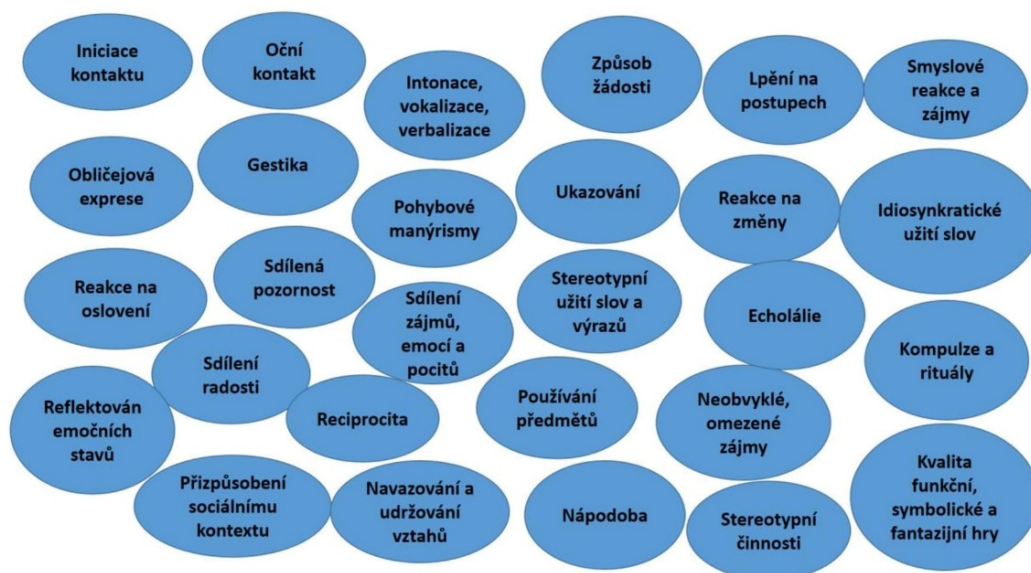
Iniciace kontaktu

Oční kontakt

Intonace, vokalizace, verbalizace

Způsob žádosti

Lpění na postupech

Smyslové reakce a zájmy

Obličejová exprese

Gestika

Pohybové manýrismy

Ukazování

Reakce na změny

Idiosynkratické užití slov

Reakce na oslovení

Sdílená pozornost

Sdílení zájmů, emocí a pocitů

Stereotypní užití slov a výrazů

Echolálie

Kompulze a rituály

Sdílení radosti

Reflektován emočních stavů

Reciprocita

Používání předmětů

Neobvyklé, omezené zájmy

Kvalita funkční, symbolické a fantazijní hry

Přizpůsobení sociálnímu kontextu

Navazování a udržování vztahů

Nápodoba

Stereotypní činnosti